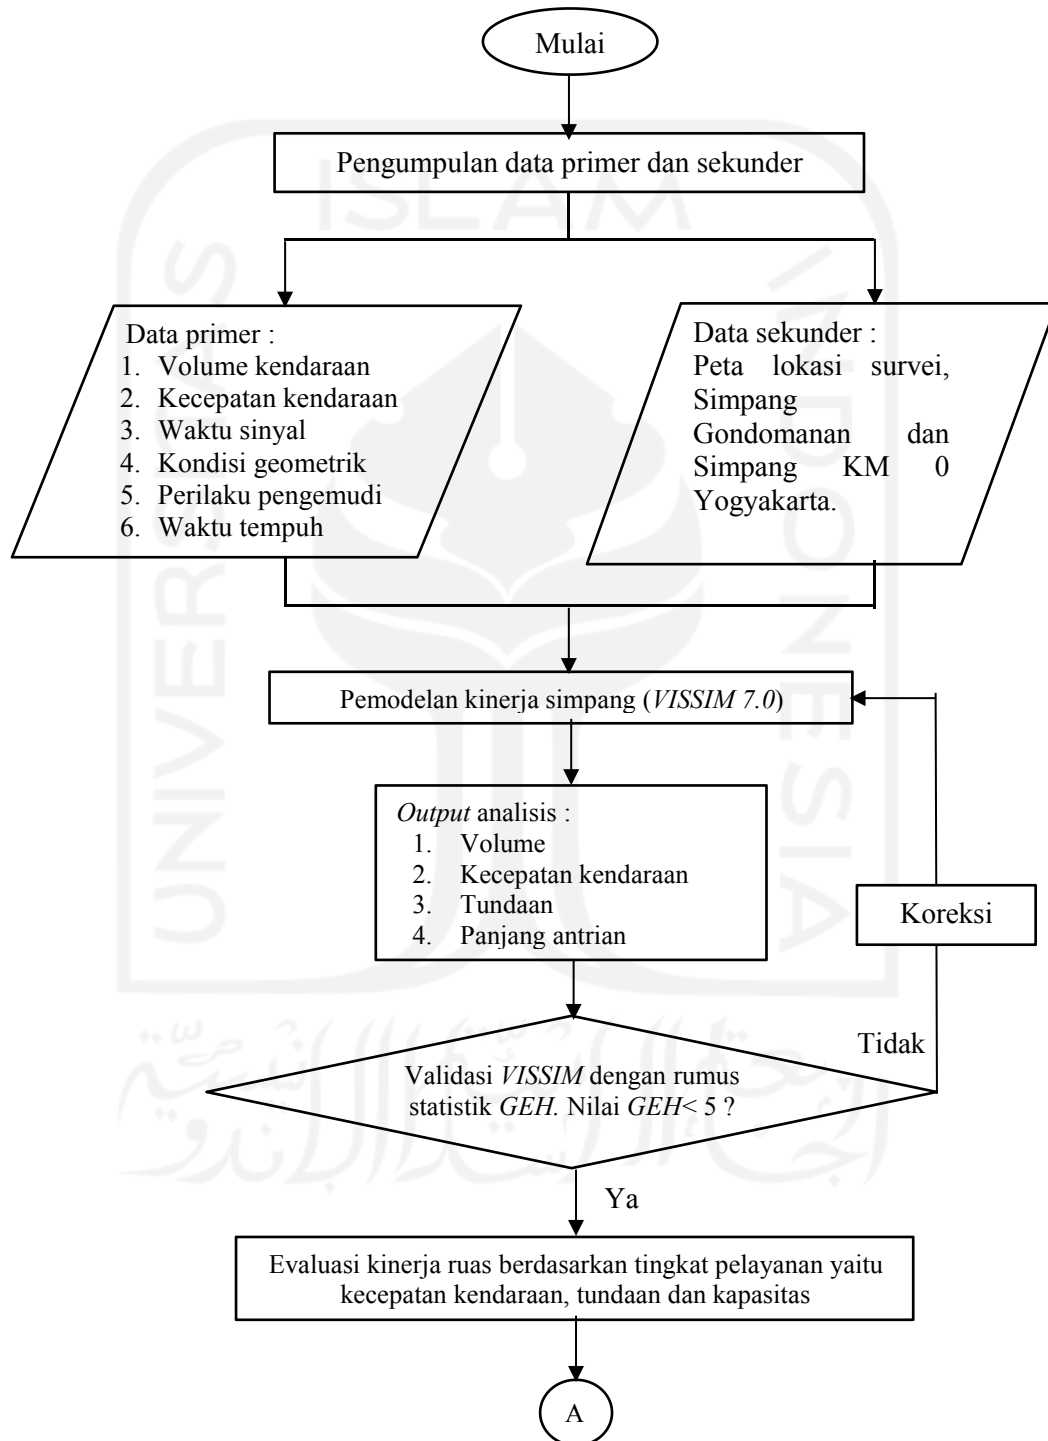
Mulai

Pengumpulan data primer dan sekunder

Data primer :
1. Volume kendaraan
2. Kecepatan kendaraan
3. Waktu sinyal
4. Kondisi geometrik
5. Perilaku pengemudi
6. Waktu tempuh

Data sekunder :
Peta lokasi survei, Simpang Gondomanan dan Simpang KM 0 Yogyakarta.

Pemodelan kinerja simpang (*VISSIM 7.0*)

*Output* analisis :
1. Volume
2. Kecepatan kendaraan
3. Tundaan
4. Panjang antrian

Koreksi

Tidak

Validasi *VISSIM* dengan rumus statistik *GEH*. Nilai *GEH*< 5 ?

Ya

Evaluasi kinerja ruas berdasarkan tingkat pelayanan yaitu kecepatan kendaraan, tundaan dan kapasitas

A